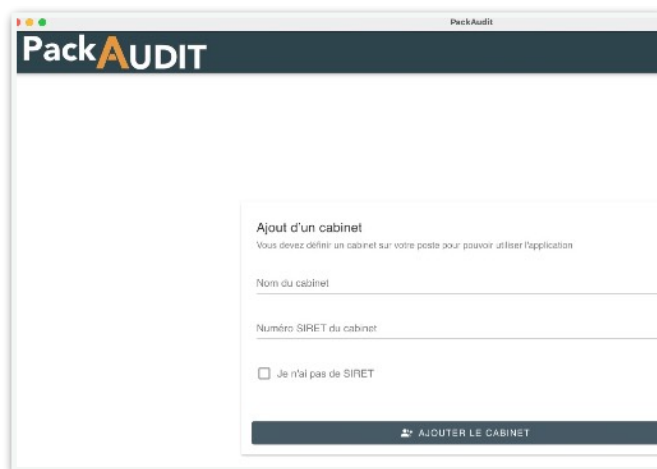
PackAudit

PackAUDIT

Ajout d'un cabinet

Vous devez définir un cabinet sur votre poste pour pouvoir utiliser l'application

Nom du cabinet

Numéro SIRET du cabinet

Je n'ai pas de SIRET

AJOUTER LE CABINET